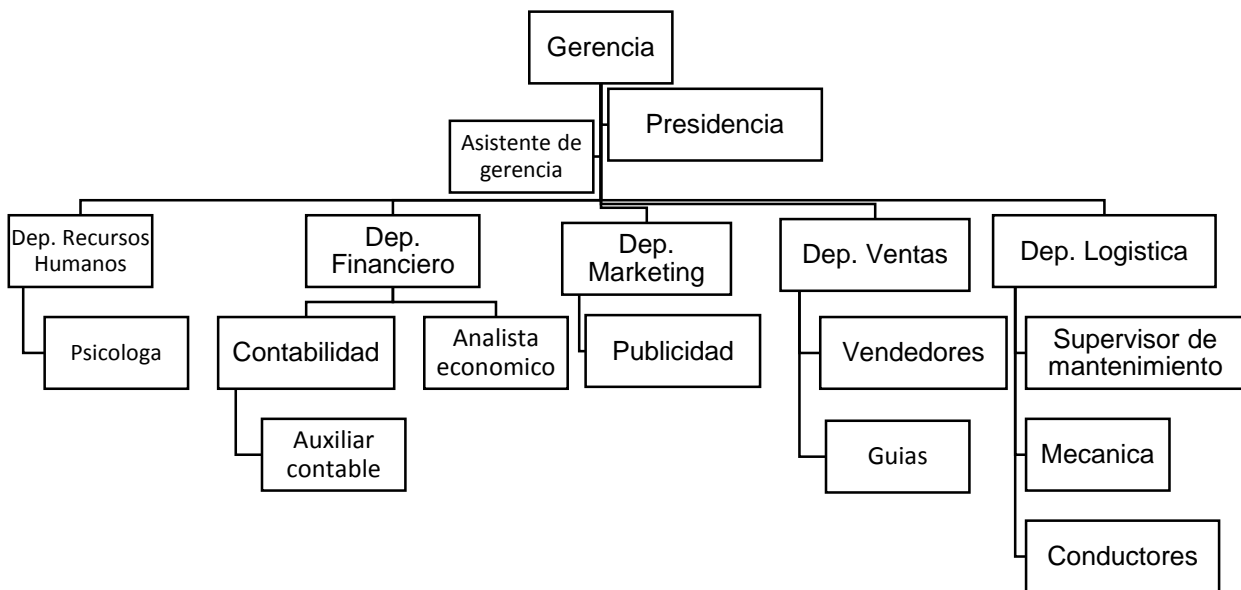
Gerencia

Asistente de gerencia

Presidencia

Dep. Recursos Humanos

Psicologa

Dep. Financiero

Contabilidad

Auxiliar contable

Analista economico

Dep. Marketing

Publicidad

Dep. Ventas

Vendedores

Guias

Dep. Logistica

Supervisor de mantenimiento

Mecanica

Conductores